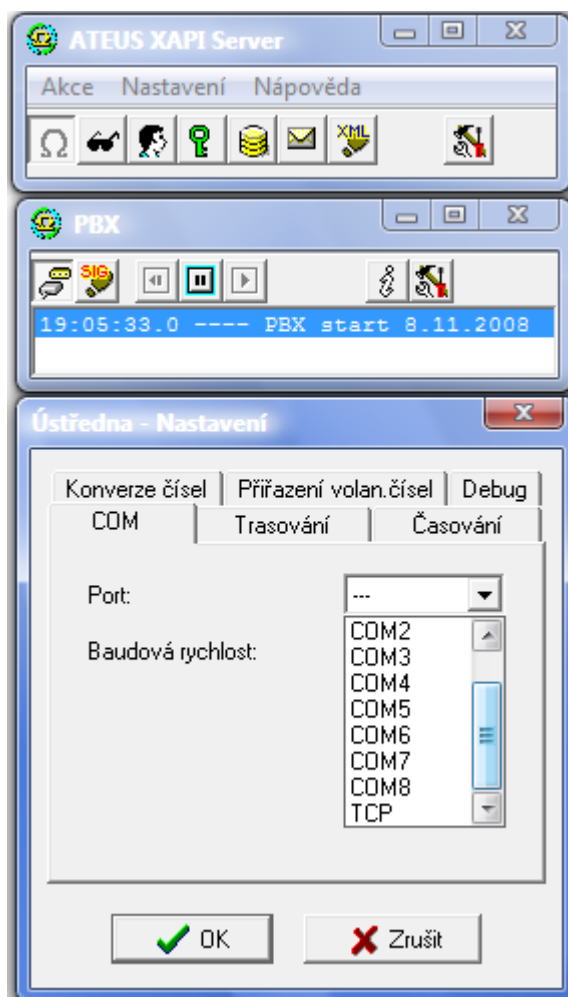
ATEUS XAPI Server

Akce Nastavení Nápověda

XML

PBX

SIG

19:05:33.0 ---- PBX start 8.11.2008

Ústředna - Nastavení

Konverze čísel | Přiřazení volan.čísel | Debug

COM | Trasování | Časování

Port: ---

Baudová rychlost:

COM2
COM3
COM4
COM5
COM6
COM7
COM8
TCP

OK

Zrušit